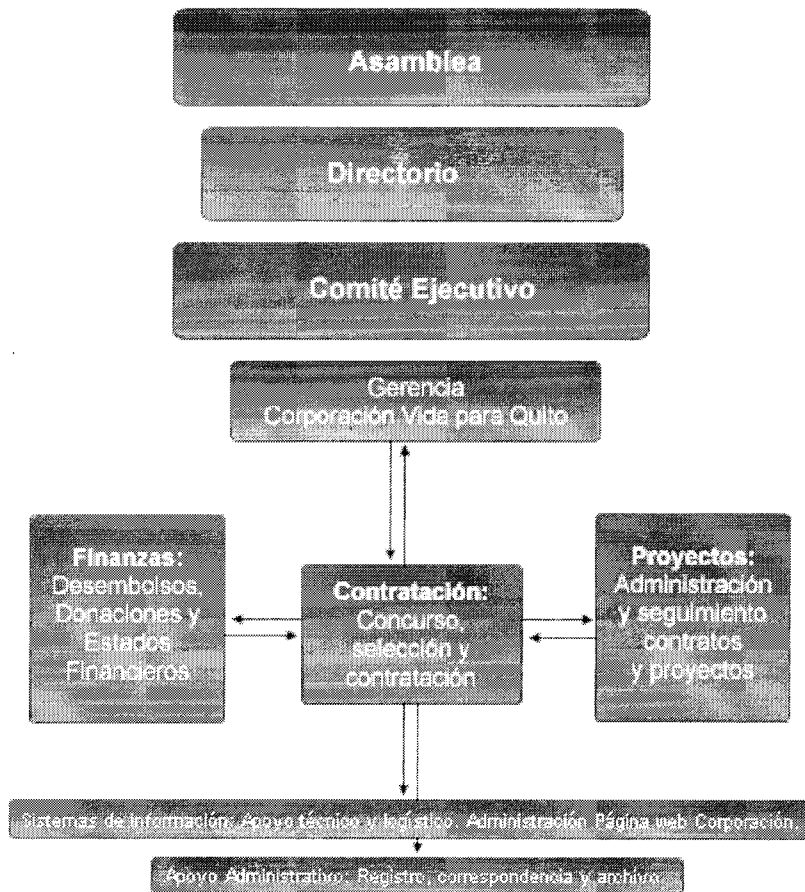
Asamblea

Directorio

Comité Ejecutivo

Gerencia
Corporación Vida para Quito

Finanzas:
Desembolsos, Donaciones y Estados Financieros

Contratación:
Concurso, selección y contratación

Proyectos:
Administración y seguimiento contratos y proyectos

Sistemas de información: Apoyo técnico y logístico. Administración Página web Corporación.

Apoyo Administrativo: Registro, correspondencia y archivo.